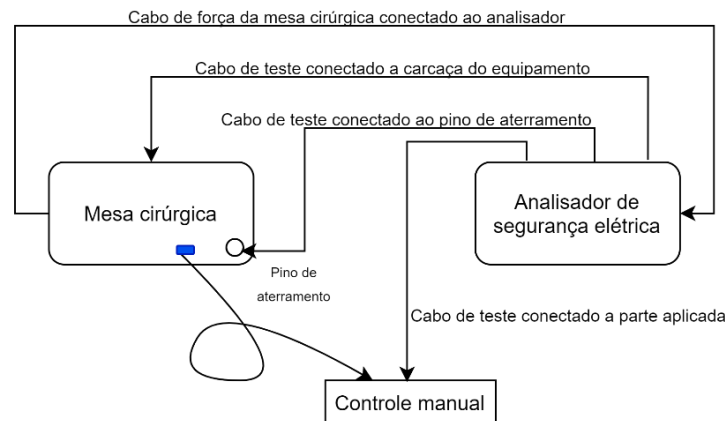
Cabo de força da mesa cirúrgica conectado ao analisador

Cabo de teste conectado a carcaça do equipamento

Cabo de teste conectado ao pino de aterramento

Mesa cirúrgica

Analisador de segurança elétrica

Pino de aterramento

Cabo de teste conectado a parte aplicada

Controle manual